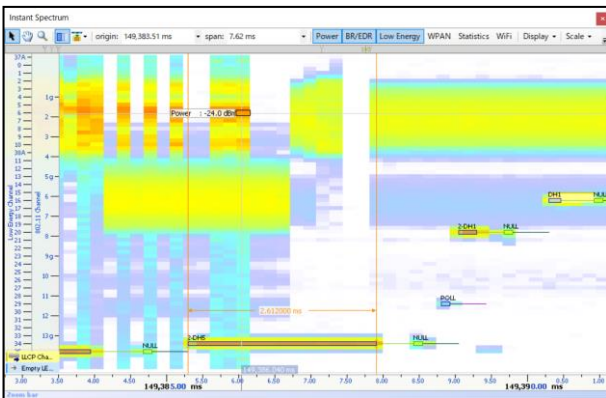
Instant Spectrum

origin: 149,383.51 ms span: 7.62 ms Power BR/EDR Low Energy WPAN Statistics WiFi Display Scale

37A
0
1
2
3
4
5
6
7
8
9
10
11
36A
12
13
14
15
16
17
18
19
20
21
22
23
24
25
26
27
28
29
30
31
32
33
34
35
36
37

1g
2
3
4
5g
6
7
8
9g
10
11
12
13g
14

Low Energy Channel
802.11 Channel

Power : -24.0 dBm

2.612000 ms

DH1
NULL
2-DH1
NULL
POLL
NULL
NULL
2-DH5

LLCP Cha...
Empty LE...

3.00 3.50 4.00 4.50 5.00 5.50 6.00 6.50 7.00 7.50 8.00 8.50 9.00 9.50 0.00 0.50 1.00
149,385.00 ms
149,390.00 ms

Zoom bar